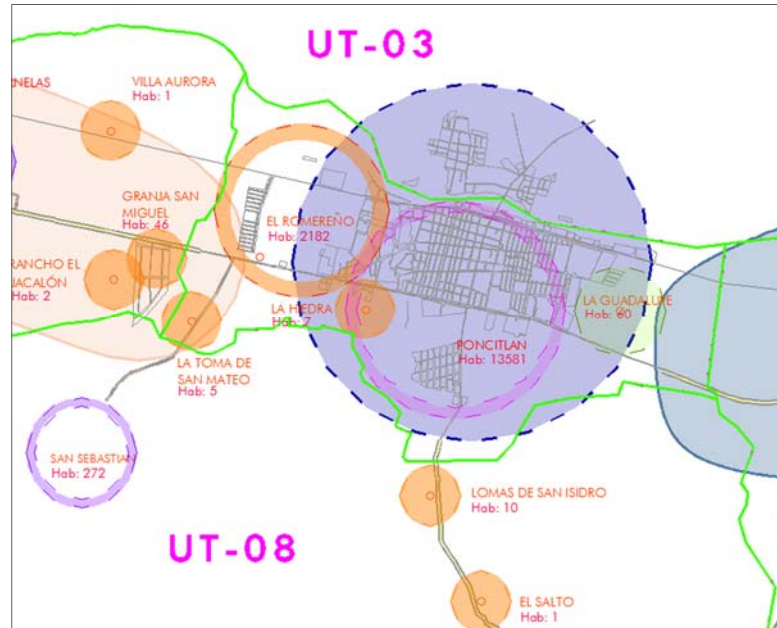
UT-03

NELAS

VILLA AURORA
Hab: 1

GRANJA SAN MIGUEL
Hab: 46

RANCHO EL JACALÓN
Hab: 2

EL ROMEREÑO
Hab: 2182

LA HIEDRA
Hab: 7

LA TOMA DE SAN MATEO
Hab: 5

PONCITLAN
Hab: 13581

LA GUADALUPE
Hab: 60

SAN SEBASTIAN
Hab: 272

LOMAS DE SAN ISIDRO
Hab: 10

UT-08

EL SALTO
Hab: 1